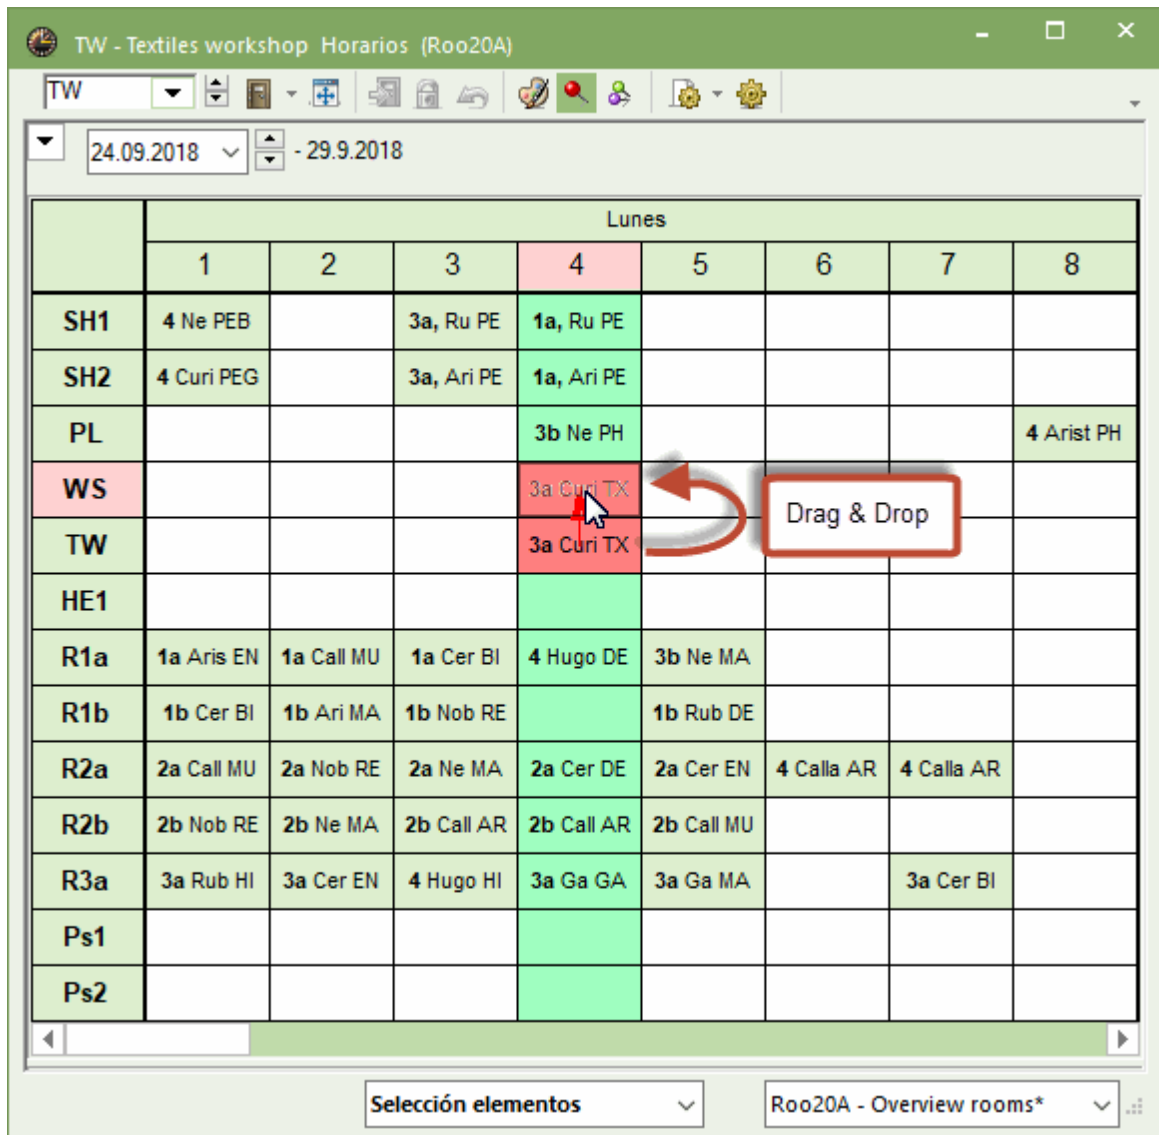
TW - Textiles workshop Horarios (Roo20A)

TW

24.09.2018 - 29.9.2018

| | Lunes | | | | | | | |
|---|---|---|---|---|---|---|---|---|
| | 1 | 2 | 3 | 4 | 5 | 6 | 7 | 8 |
| SH1 | 4 Ne PEB | | 3a, Ru PE | 1a, Ru PE | | | | |
| SH2 | 4 Curi PEG | | 3a, Ari PE | 1a, Ari PE | | | | |
| PL | | | | 3b Ne PH | | | | 4 Arist PH |
| WS | | | | 3a Curi TX | | | | |
| TW | | | | 3a Curi TX | | | | |
| HE1 | | | | | | | | |
| R1a | 1a Aris EN | 1a Call MU | 1a Cer BI | 4 Hugo DE | 3b Ne MA | | | |
| R1b | 1b Cer BI | 1b Ari MA | 1b Nob RE | | 1b Rub DE | | | |
| R2a | 2a Call MU | 2a Nob RE | 2a Ne MA | 2a Cer DE | 2a Cer EN | 4 Calla AR | 4 Calla AR | |
| R2b | 2b Nob RE | 2b Ne MA | 2b Call AR | 2b Call AR | 2b Call MU | | | |
| R3a | 3a Rub HI | 3a Cer EN | 4 Hugo HI | 3a Ga GA | 3a Ga MA | | 3a Cer BI | |
| Ps1 | | | | | | | | |
| Ps2 | | | | | | | | |

Drag & Drop

Selección elementos

Roo20A - Overview rooms*